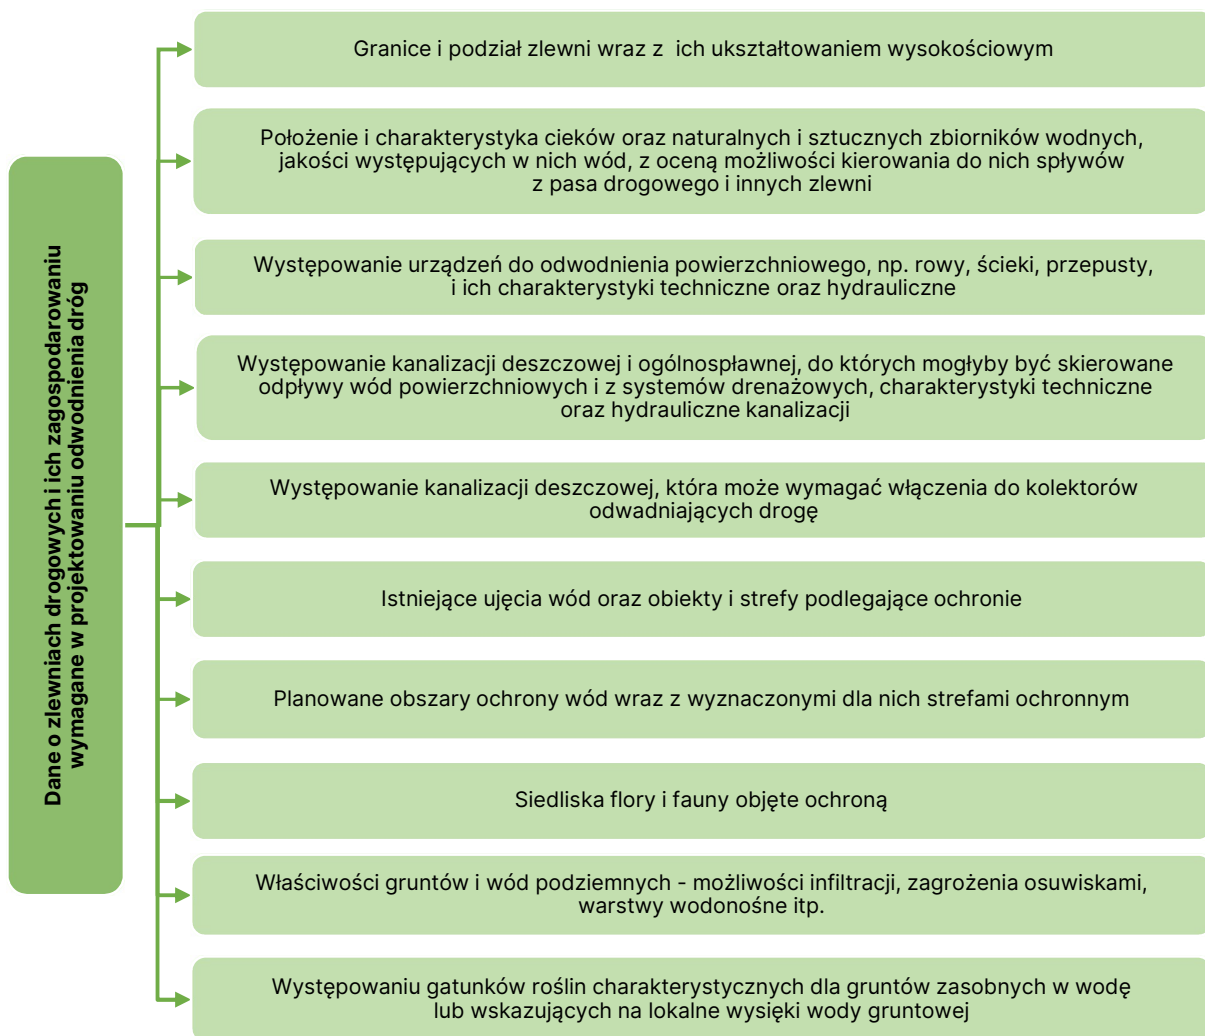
Dane o zlewniach drogowych i ich zagospodarowaniu wymagane w projektowaniu odwodnienia dróg

Granice i podział zlewni wraz z ich ukształtowaniem wysokościowym

Położenie i charakterystyka cieków oraz naturalnych i sztucznych zbiorników wodnych, jakości występujących w nich wód, z oceną możliwości kierowania do nich spływów z pasa drogowego i innych zlewni

Występowanie urządzeń do odwodnienia powierzchniowego, np. rowy, ścieki, przepusty, i ich charakterystyki techniczne oraz hydrauliczne

Występowanie kanalizacji deszczowej i ogólnospławnej, do których mogłyby być skierowane odpływy wód powierzchniowych i z systemów drenażowych, charakterystyki techniczne oraz hydrauliczne kanalizacji

Występowanie kanalizacji deszczowej, która może wymagać włączenia do kolektorów odwadniających drogę

Istniejące ujęcia wód oraz obiekty i strefy podlegające ochronie

Planowane obszary ochrony wód wraz z wyznaczonymi dla nich strefami ochronnym

Siedliska flory i fauny objęte ochroną

Właściwości gruntów i wód podziemnych - możliwości infiltracji, zagrożenia osuwiskami, warstwy wodonośne itp.

Występowaniu gatunków roślin charakterystycznych dla gruntów zasobnych w wodę lub wskazujących na lokalne wysięki wody gruntowej